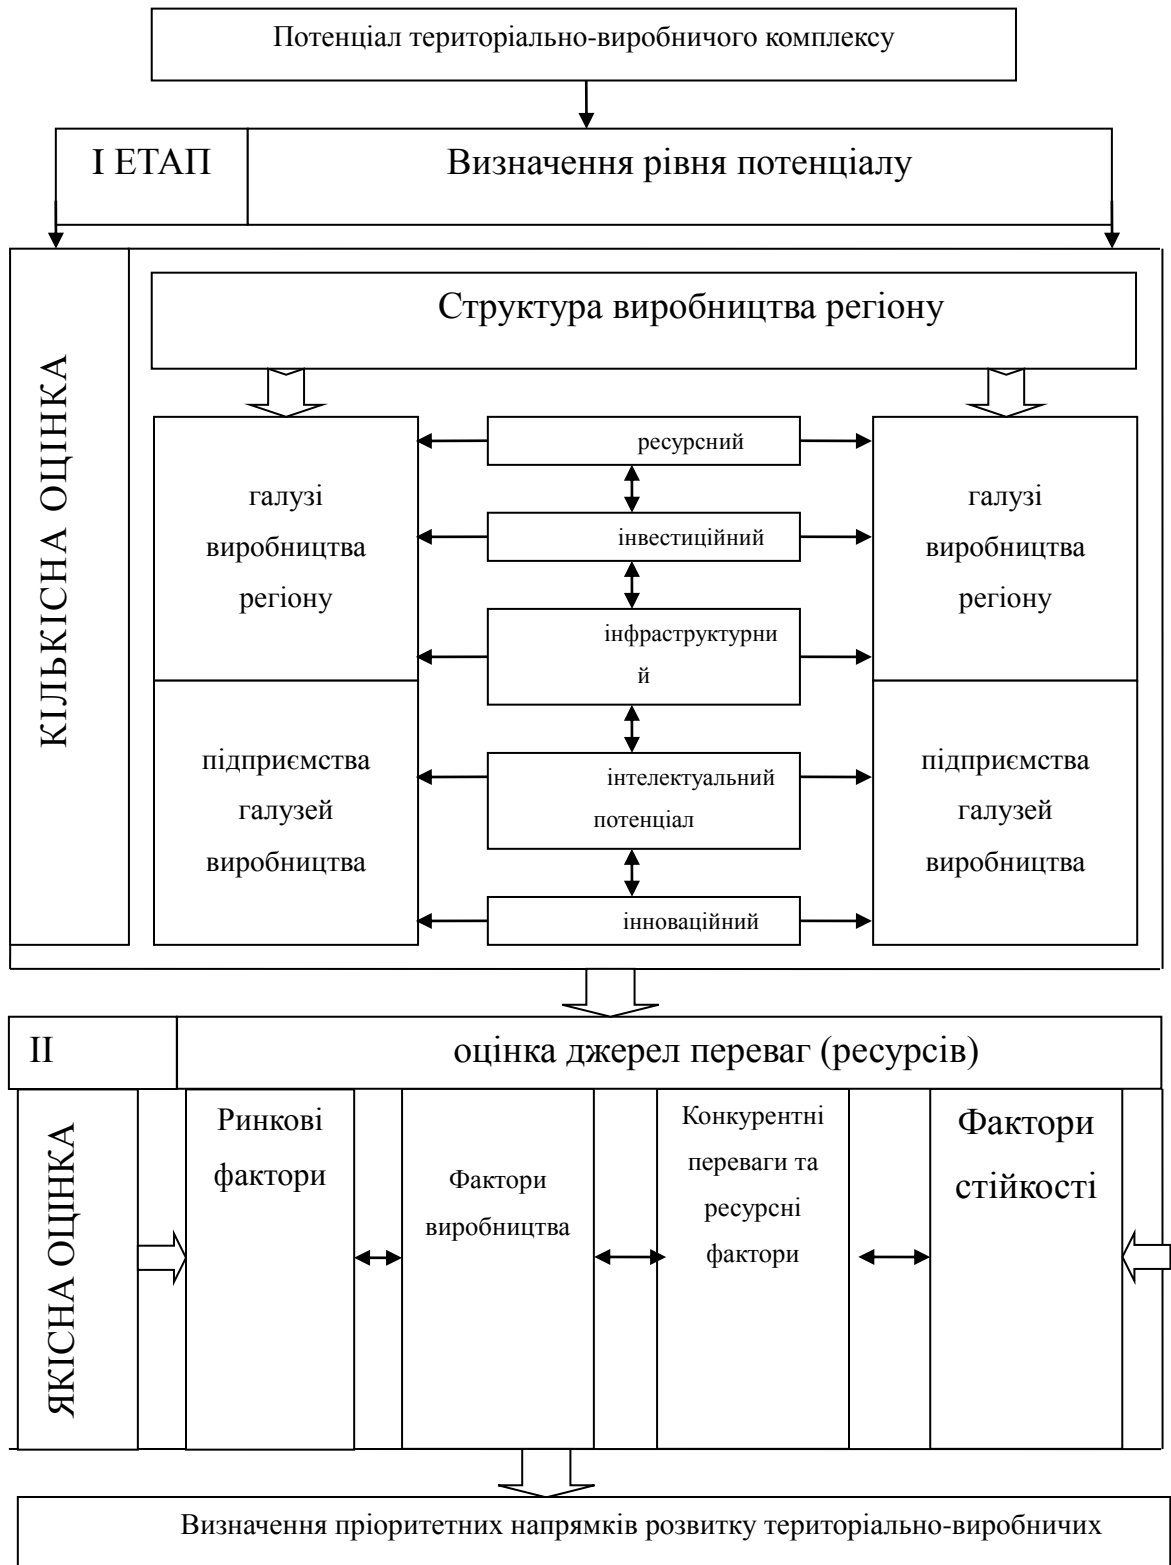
Потенціал територіально-виробничого комплексу

І ЕТАП

Визначення рівня потенціалу

КІЛЬКІСНА ОЦІНКА

Структура виробництва регіону

галузі виробництва регіону

підприємства галузей виробництва

ресурсний

інвестиційний

інфраструктурний

інтелектуальний потенціал

інноваційний

галузі виробництва регіону

підприємства галузей виробництва

ІІ

оцінка джерел переваг (ресурсів)

ЯКІСНА ОЦІНКА

Ринкові фактори

Фактори виробництва

Конкурентні переваги та ресурсні фактори

Фактори стійкості

Визначення пріоритетних напрямків розвитку територіально-виробничих